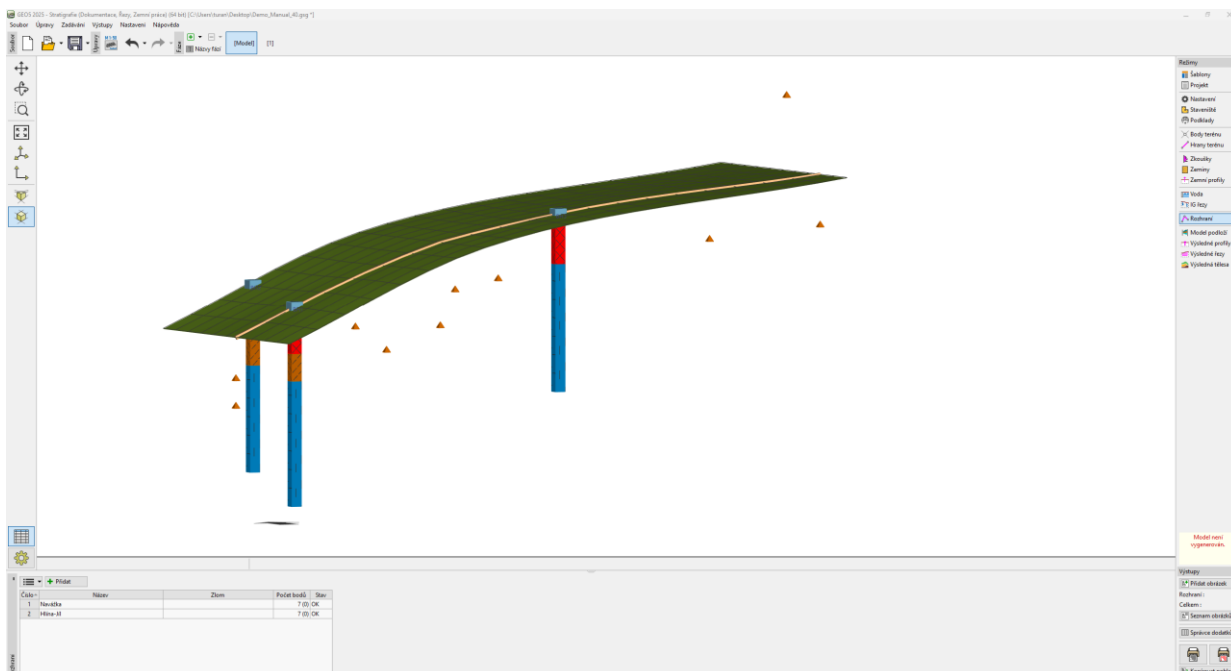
GEO5 2025 - Stratigrafie (Dokumentace, Řezy, Zemní práce) (64 bit) [C:\Users\tuser\Desktop\Demo_Manual_40.gsg *]
Soubor Úpravy Zadávání Výstupy Nastavení Nápověda

Soubor
Výstupy
Fáze
Názvy fází
[Model]
[1]

Režimy
Šablony
Projekt
Nastavení
Staveniště
Podklady
Body terénu
Hrany terénu
Zkoušky
Zeminy
Zemní profily
Voda
IG řezy
Rozhraní
Model podloží
Výsledné profily
Výsledné řezy
Výsledná tělesa

Model není vygenerován.

Výstupy
Přidat obrázek
Rozhraní :
Celkem :
Seznam obrázků
Správce dodatků

Přidat

| Číslo | Název | Zlom | Počet bodů | Stav |
|---|---|---|---|---|
| 1 | Navážka | | 7 (0) | OK |
| 2 | Hlína-Jíl | | 7 (0) | OK |

Rozhraní